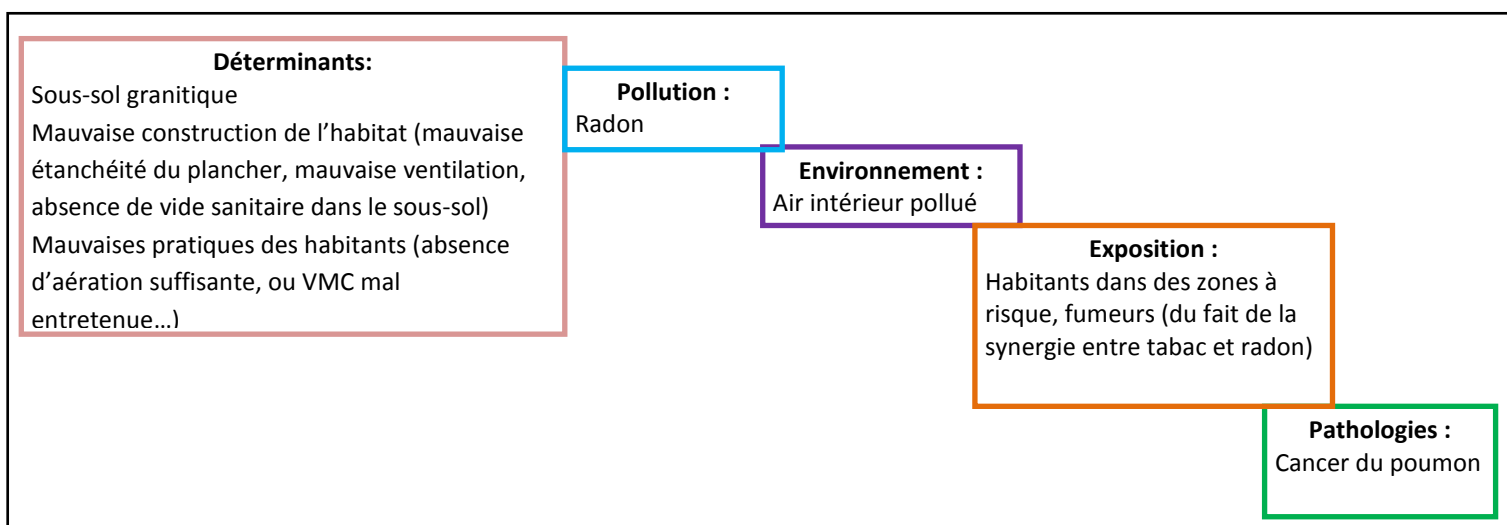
Déterminants:
Sous-sol granitique
Mauvaise construction de l’habitat (mauvaise étanchéité du plancher, mauvaise ventilation, absence de vide sanitaire dans le sous-sol)
Mauvaises pratiques des habitants (absence d’aération suffisante, ou VMC mal entretenue…)

Pollution :
Radon

Environnement :
Air intérieur pollué

Exposition :
Habitants dans des zones à risque, fumeurs (du fait de la synergie entre tabac et radon)

Pathologies :
Cancer du poumon